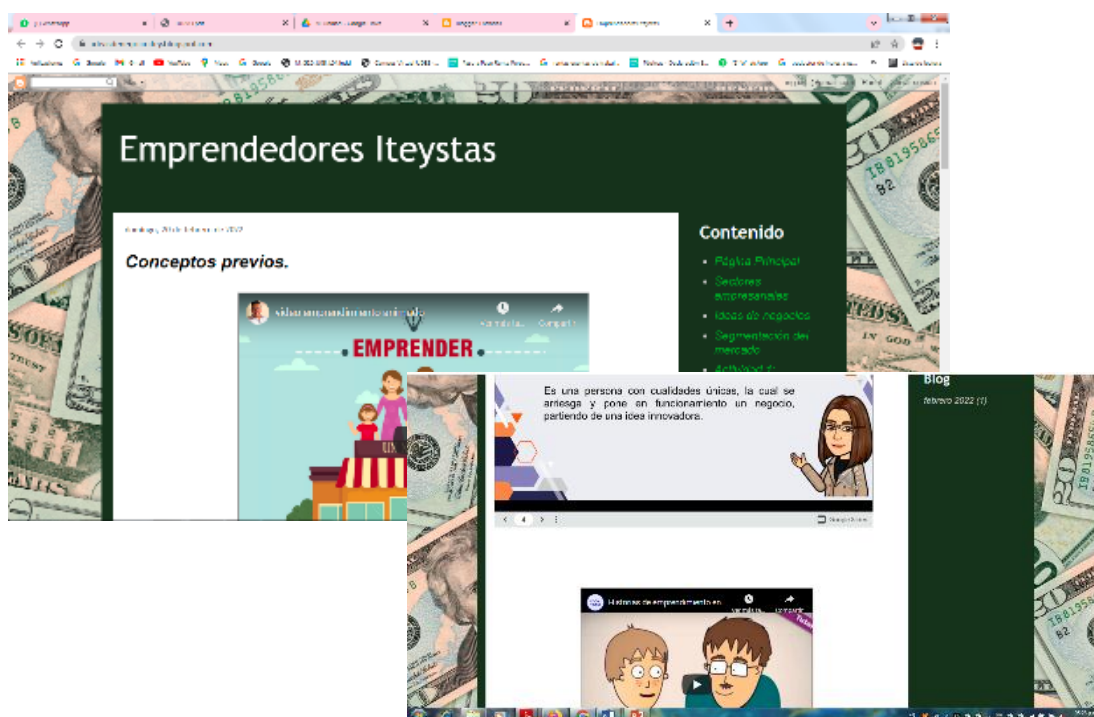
Emprendedores Iteystas

domingo, 20 de febrero de 2022

Conceptos previos.

EMPRENDER

Ver más tarde
Compartir

Contenido

Página Principal
Sectores empresariales
Ideas de negocios
Segmentación del mercado
Actividad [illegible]

Es una persona con cualidades únicas, la cual se arriesga y pone en funcionamiento un negocio, partiendo de una idea innovadora.

4

Google Slides

Blog

febrero 2022 (1)

Historias de emprendimiento en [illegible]

Ver más tarde
Compartir